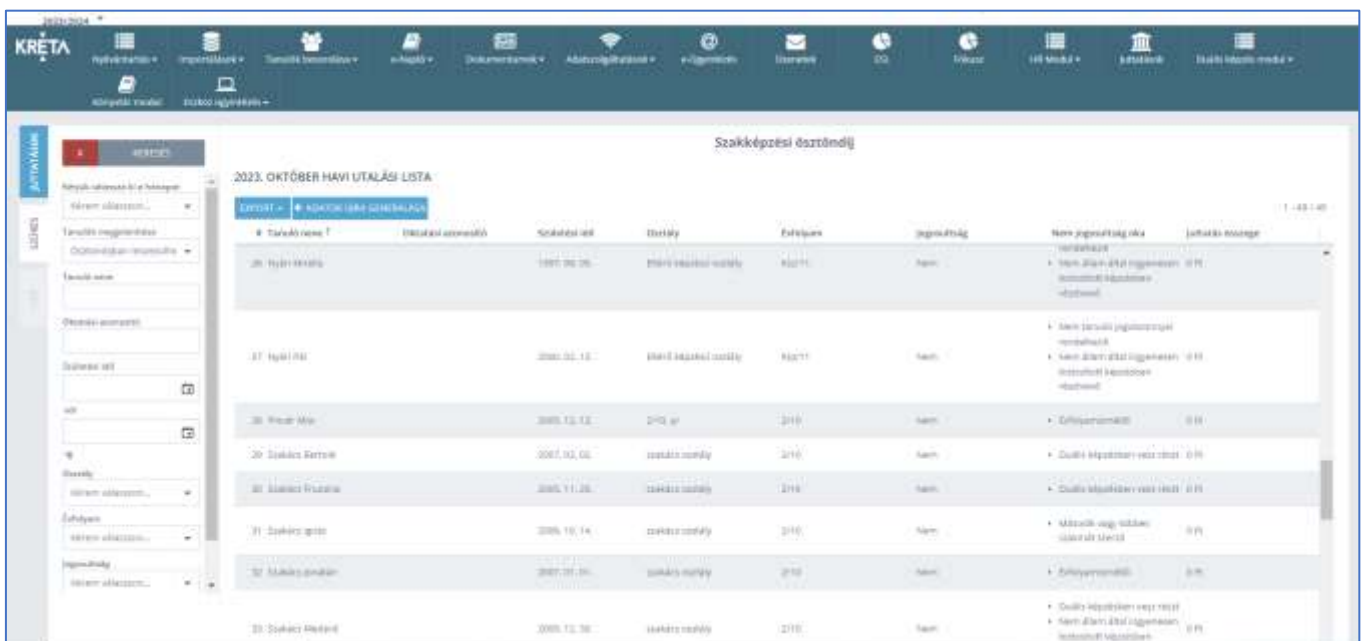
2023/2024

KRÉTA

Nyilvántartás ▾ Importálások ▾ Tanulói becsoportosítás ▾ e-Napló ▾ Dokumentumok ▾ Adatszolgáltatások ▾ e-Ügyintézés Üzenetek DSL Fókusz HR Modul ▾ Juttatások Duális képzés modul ▾

Könyvtári modul Eszköz-nyilvántartás ▾

JUTTATÁSOK

LISTÁK

X KERESÉS

Szakképzési ösztöndíj

2023. OKTÓBER HAVI UTALÁSI LISTA

EXPORT ▾ + ADATOK ÚJRA GENERÁLÁSA

1 - 45 / 45

| # Tanuló neve | Oktatási azonosító | Születési idő | Osztály | Évfolyam | Jogosultság | Nem jogosultság oka | Juttatás összege |
|---|---|---|---|---|---|---|---|
| 26 Nyári Mihály | | 1997. 06. 26. | Ellátó képzési osztály | Kisz/11 | Nem | • Nem állami által rögzetetten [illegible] képzésben részesül | 0 Ft |
| 27 Nyári Pál | | 2000. 02. 13. | Ellátó képzési osztály | Kisz/11 | Nem | • Nem tanulói jogviszonnyal rendelkezik • Nem állami által rögzetetten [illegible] képzésben részesül | 0 Ft |
| 28 Pincér Max | | 2005. 12. 12. | 2/10. gr | 2/10 | Nem | • Évfolyamismétlő | 0 Ft |
| 29 Szakács Bertold | | 2007. 02. 02. | szakács osztály | 2/10 | Nem | • Duális képzésben vesz részt | 0 Ft |
| 30 Szakács Fruzsina | | 2005. 11. 26. | szakács osztály | 2/10 | Nem | • Duális képzésben vesz részt | 0 Ft |
| 31 Szakács Ignác | | 2006. 10. 14. | szakács osztály | 2/10 | Nem | • Második vagy további szakmát tanuló | 0 Ft |
| 32 Szakács Jonatán | | 2007. 01. 31. | szakács osztály | 2/10 | Nem | • Évfolyamismétlő | 0 Ft |
| 33 Szakács Medárd | | 2005. 12. 30. | szakács osztály | 2/10 | Nem | • Duális képzésben vesz részt • Nem állami által rögzetetten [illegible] képzésben | 0 Ft |

Képzés választásai a hónapra
Kérem válasszon...
Tanulói megjelenítése
Ösztöndíjban részesülők
Tanuló neve
Oktatási azonosító
Születési idő
-ig
Osztály
Kérem válasszon...
Évfolyam
Kérem válasszon...
Jogosultság
Kérem válasszon...